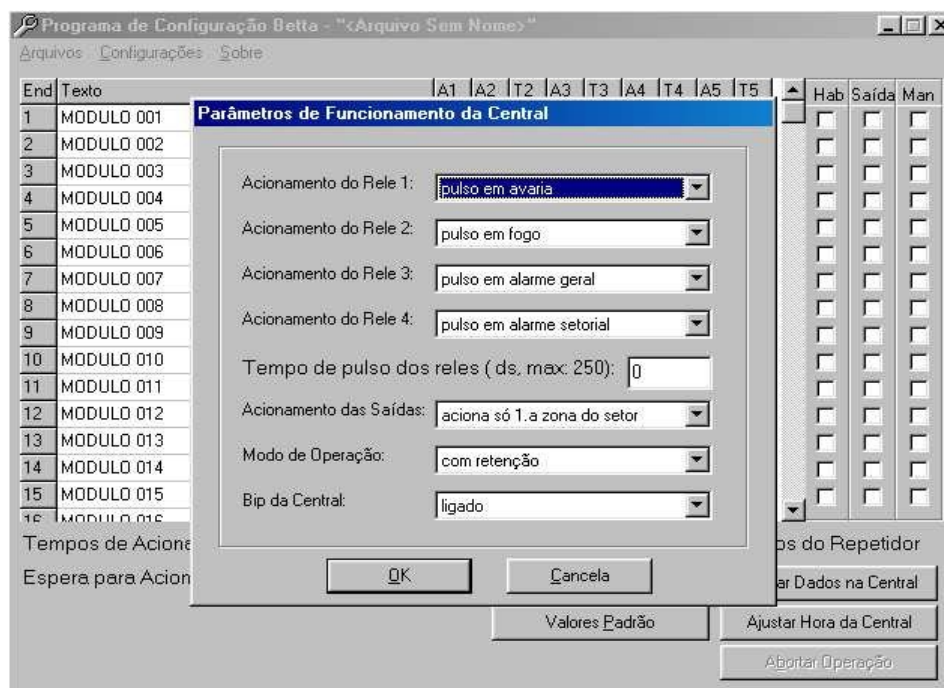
Programa de Configuração Betta - "<Arquivo Sem Nome>"

Arquivos Configurações Sobre

| End | Texto | A1 | A2 | T2 | A3 | T3 | A4 | T4 | A5 | T5 | Hab | Saída | Man |
|---|---|---|---|---|---|---|---|---|---|---|---|---|---|
| 1 | MODULO 001 | | | | | | | | | | | | |
| 2 | MODULO 002 | | | | | | | | | | | | |
| 3 | MODULO 003 | | | | | | | | | | | | |
| 4 | MODULO 004 | | | | | | | | | | | | |
| 5 | MODULO 005 | | | | | | | | | | | | |
| 6 | MODULO 006 | | | | | | | | | | | | |
| 7 | MODULO 007 | | | | | | | | | | | | |
| 8 | MODULO 008 | | | | | | | | | | | | |
| 9 | MODULO 009 | | | | | | | | | | | | |
| 10 | MODULO 010 | | | | | | | | | | | | |
| 11 | MODULO 011 | | | | | | | | | | | | |
| 12 | MODULO 012 | | | | | | | | | | | | |
| 13 | MODULO 013 | | | | | | | | | | | | |
| 14 | MODULO 014 | | | | | | | | | | | | |
| 15 | MODULO 015 | | | | | | | | | | | | |
| 16 | MODULO 016 | | | | | | | | | | | | |

Tempos de Aciona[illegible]
Espera para Acion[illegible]

Parâmetros de Funcionamento da Central

Acionamento do Rele 1: pulso em avaria

Acionamento do Rele 2: pulso em fogo

Acionamento do Rele 3: pulso em alarme geral

Acionamento do Rele 4: pulso em alarme setorial

Tempo de pulso dos reles ( ds. max: 250): 0

Acionamento das Saídas: aciona só 1.a zona do setor

Modo de Operação: com retenção

Bip da Central: ligado

OK

Cancela

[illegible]os do Repetidor

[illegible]ar Dados na Central

Valores Padrão

Ajustar Hora da Central

Abortar Operação